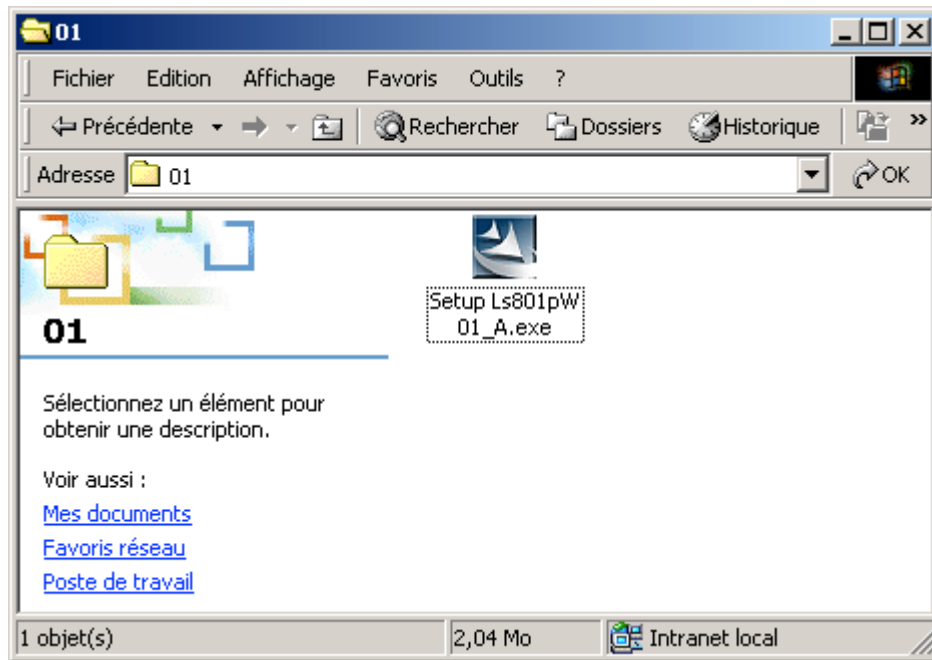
01

Fichier Edition Affichage Favoris Outils ?

Précédente Rechercher Dossiers Historique

Adresse 01

OK

01

Sélectionnez un élément pour obtenir une description.

Voir aussi :

Mes documents

Favoris réseau

Poste de travail

Setup Ls801pW01_A.exe

1 objet(s)

2,04 Mo

Intranet local